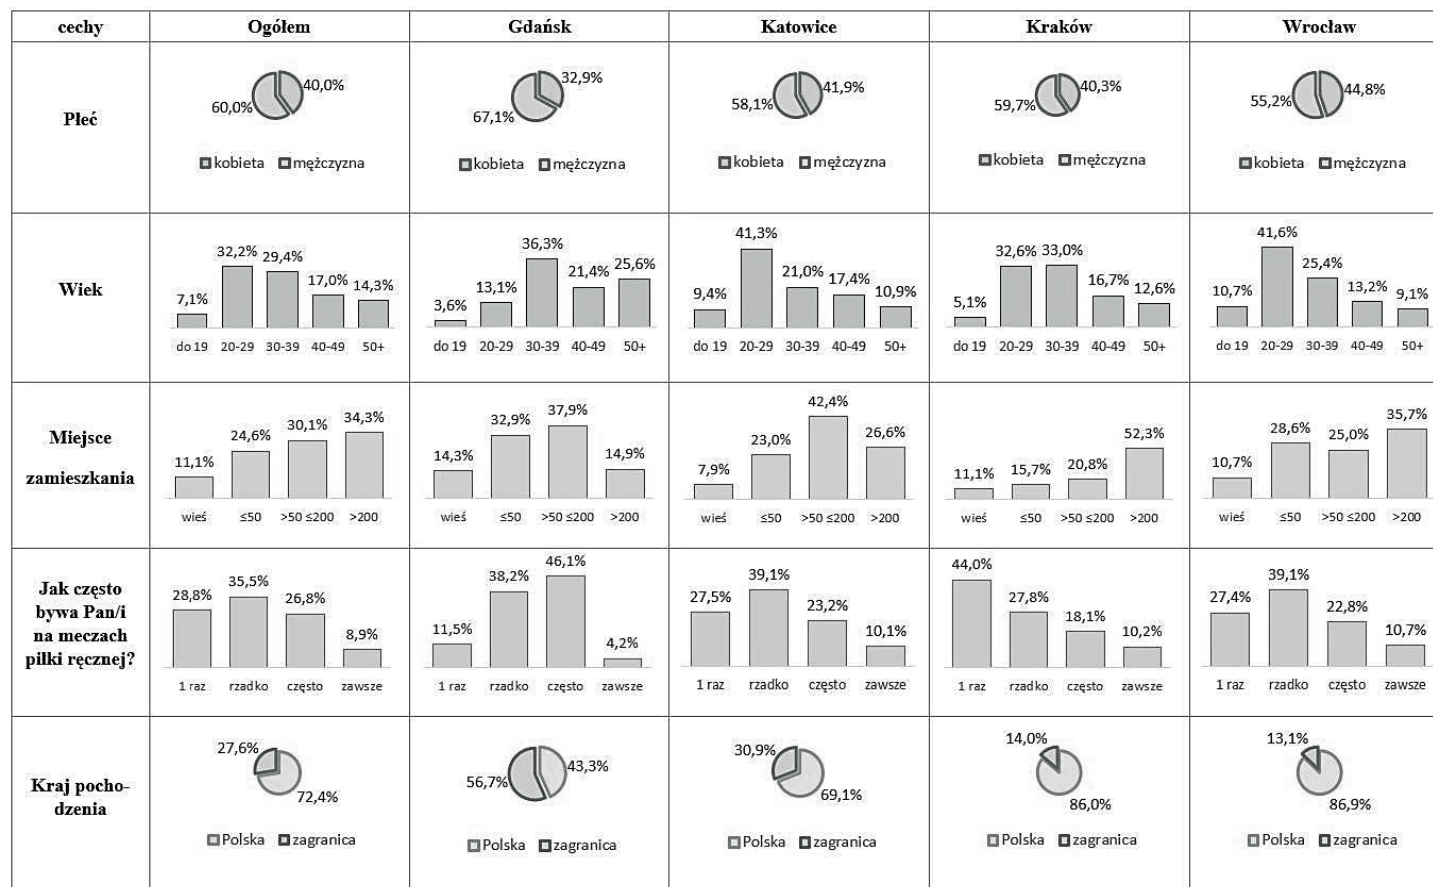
| cechy | Ogółem | Gdańsk | Katowice | Kraków | Wrocław |
|---|---|---|---|---|---|
| Płeć | 60,0% 40,0% kobieta mężczyzna | 67,1% 32,9% kobieta mężczyzna | 58,1% 41,9% kobieta mężczyzna | 59,7% 40,3% kobieta mężczyzna | 55,2% 44,8% kobieta mężczyzna |
| Wiek | 7,1% 32,2% 29,4% 17,0% 14,3% do 19 20-29 30-39 40-49 50+ | 3,6% 13,1% 36,3% 21,4% 25,6% do 19 20-29 30-39 40-49 50+ | 9,4% 41,3% 21,0% 17,4% 10,9% do 19 20-29 30-39 40-49 50+ | 5,1% 32,6% 33,0% 16,7% 12,6% do 19 20-29 30-39 40-49 50+ | 10,7% 41,6% 25,4% 13,2% 9,1% do 19 20-29 30-39 40-49 50+ |
| Miejsce zamieszkania | 11,1% 24,6% 30,1% 34,3% wieś ≤50 >50 ≤200 >200 | 14,3% 32,9% 37,9% 14,9% wieś ≤50 >50 ≤200 >200 | 7,9% 23,0% 42,4% 26,6% wieś ≤50 >50 ≤200 >200 | 11,1% 15,7% 20,8% 52,3% wieś ≤50 >50 ≤200 >200 | 10,7% 28,6% 25,0% 35,7% wieś ≤50 >50 ≤200 >200 |
| Jak często bywa Pan/i na meczach piłki ręcznej? | 28,8% 35,5% 26,8% 8,9% 1 raz rzadko często zawsze | 11,5% 38,2% 46,1% 4,2% 1 raz rzadko często zawsze | 27,5% 39,1% 23,2% 10,1% 1 raz rzadko często zawsze | 44,0% 27,8% 18,1% 10,2% 1 raz rzadko często zawsze | 27,4% 39,1% 22,8% 10,7% 1 raz rzadko często zawsze |
| Kraj pochodzenia | 27,6% 72,4% Polska zagranica | 56,7% 43,3% Polska zagranica | 30,9% 69,1% Polska zagranica | 14,0% 86,0% Polska zagranica | 13,1% 86,9% Polska zagranica |